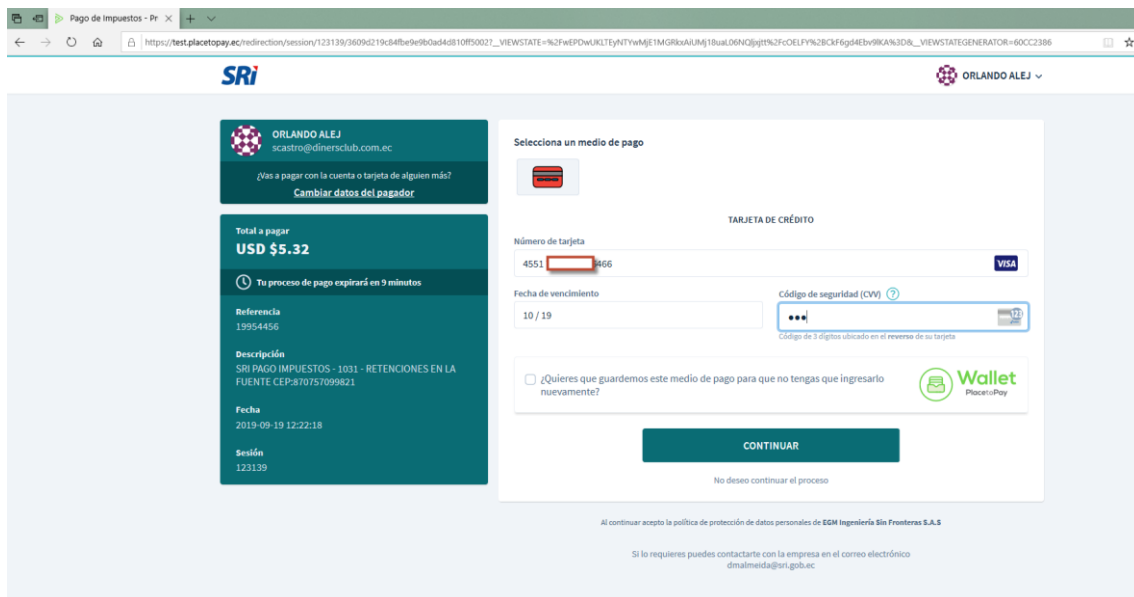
Pago de Impuestos - Pr

https://test.placetopay.ec/redirection/session/123139/3609d219c84fbe9e9b0ad4d810ff5002?__VIEWSTATE=%2FwEPDwUKLTEyNTYwMjE1MGRkxAiUMj18uaL06NQljqjtt%2FcOELFY%2BCkF6gd4Ebv9lKA%3D&__VIEWSTATEGENERATOR=60CC2386

SRi

ORLANDO ALEJ

ORLANDO ALEJ
scastro@dinersclub.com.ec

¿Vas a pagar con la cuenta o tarjeta de alguien más?
Cambiar datos del pagador

Total a pagar
USD $5.32

Tu proceso de pago expirará en 9 minutos

Referencia
19954456

Descripción
SRI PAGO IMPUESTOS - 1031 - RETENCIONES EN LA FUENTE CEP:870757099821

Fecha
2019-09-19 12:22:18

Sesión
123139

Selecciona un medio de pago

TARJETA DE CRÉDITO

Número de tarjeta
4551 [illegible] 466

VISA

Fecha de vencimiento
10 / 19

Código de seguridad (CVV) ?
•••

Código de 3 dígitos ubicado en el reverso de su tarjeta

¿Quieres que guardemos este medio de pago para que no tengas que ingresarlo nuevamente?

Wallet
PlacetoPay

CONTINUAR

No deseo continuar el proceso

Al continuar acepto la política de protección de datos personales de EGM Ingeniería Sin Fronteras S.A.S

Si lo requieres puedes contactarte con la empresa en el correo electrónico dmalmeida@sri.gob.ec